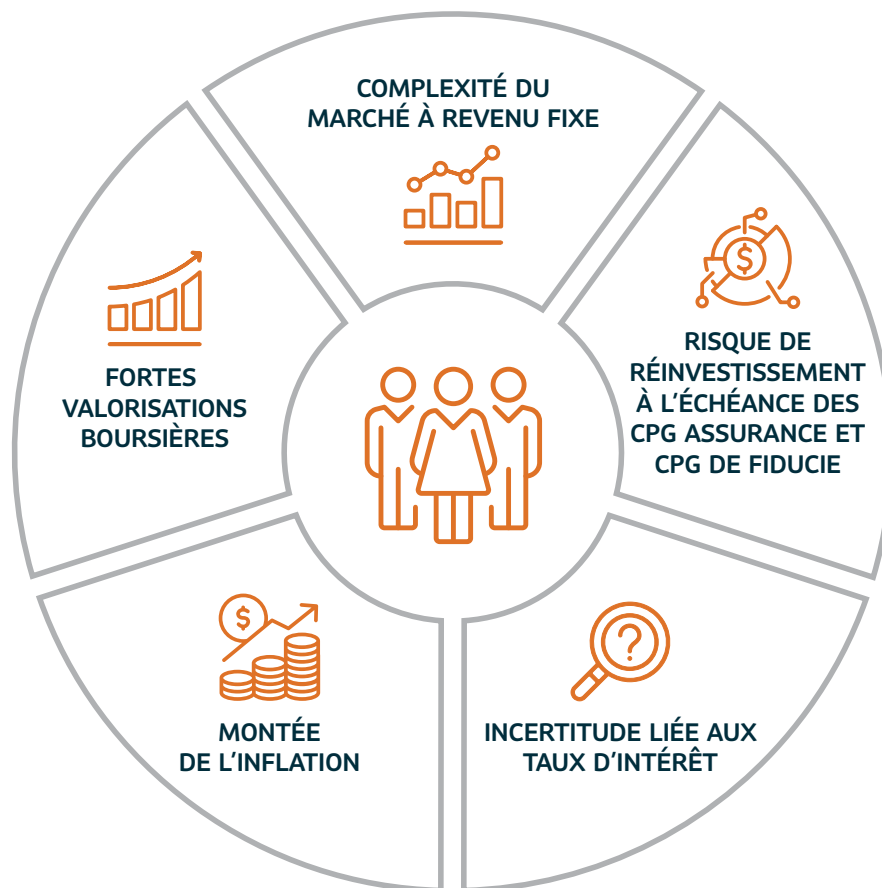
COMPLEXITÉ DU MARCHÉ À REVENU FIXE

RISQUE DE RÉINVESTISSEMENT À L’ÉCHÉANCE DES CPG ASSURANCE ET CPG DE FIDUCIE

INCERTITUDE LIÉE AUX TAUX D’INTÉRÊT

MONTÉE DE L’INFLATION

FORTES VALORISATIONS BOURSIÈRES